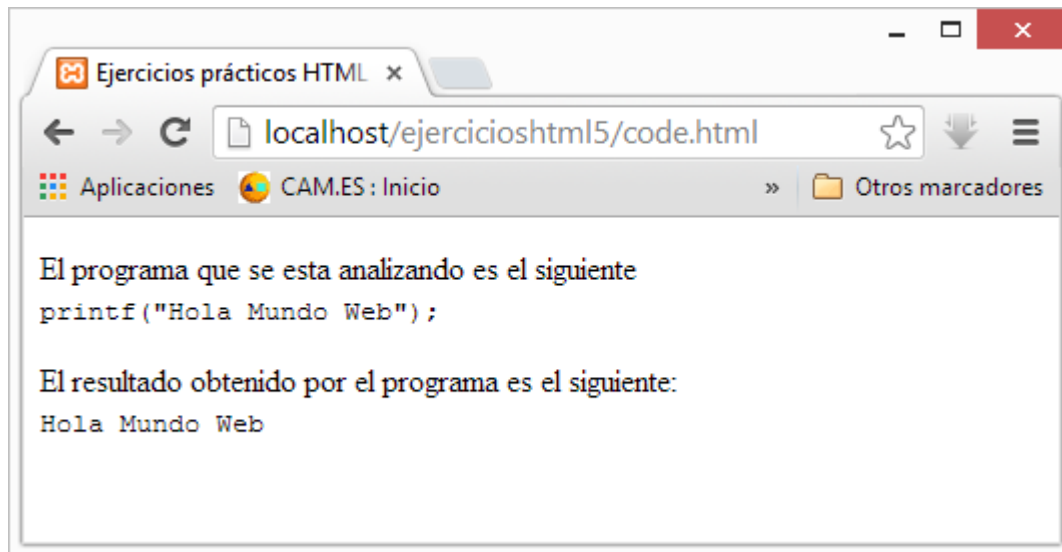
Ejercicios prácticos HTML ×

localhost/ejercicioshtml5/code.html

Aplicaciones CAM.ES : Inicio » Otros marcadores

El programa que se esta analizando es el siguiente
printf("Hola Mundo Web");

El resultado obtenido por el programa es el siguiente:
Hola Mundo Web